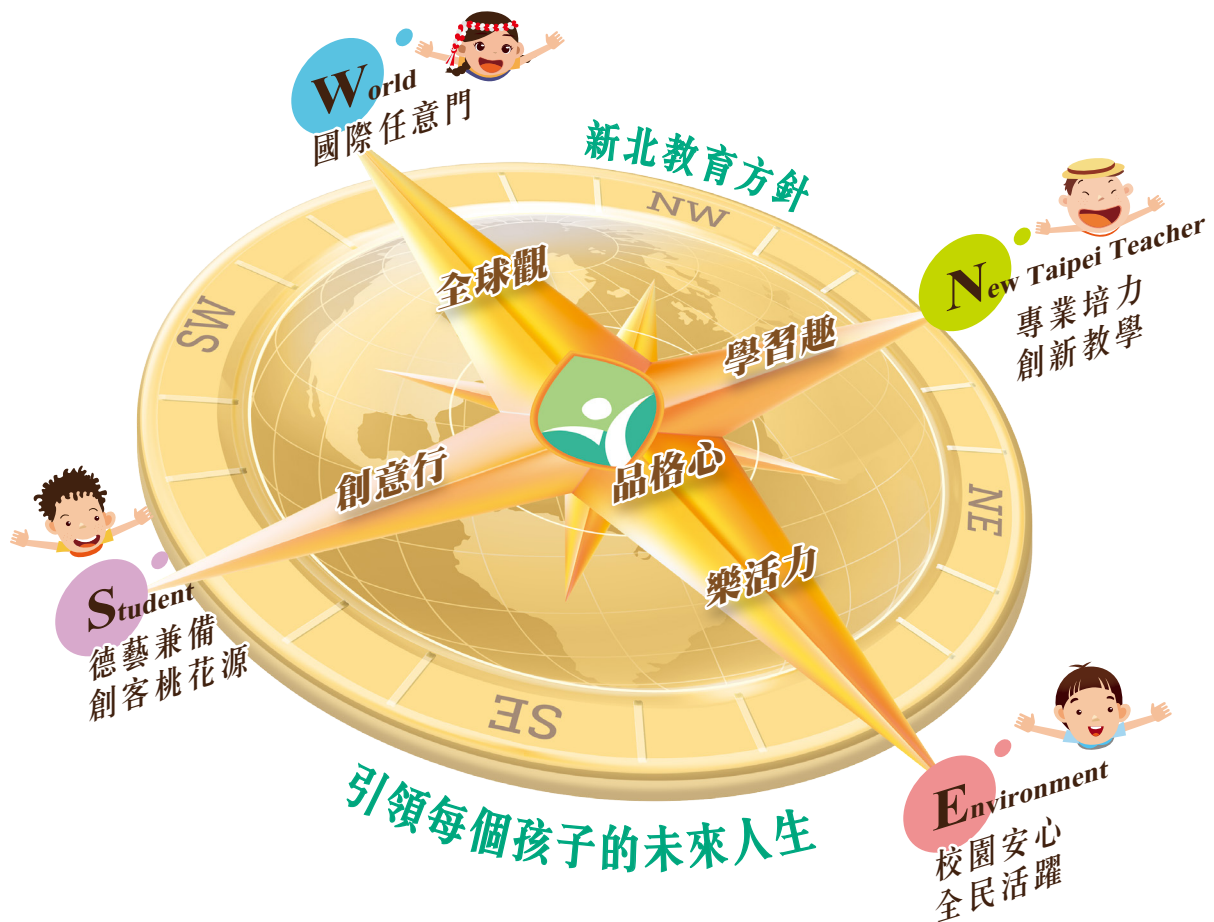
World
國際任意門

新北教育方針

NW

New Taipei Teacher
專業培力
創新教學

SW

全球觀

學習趣

創意行

品格心

NE

Student
德藝兼備
創客桃花源

樂活力

SE

引領每個孩子的未來人生

Environment
校園安心
全民活躍